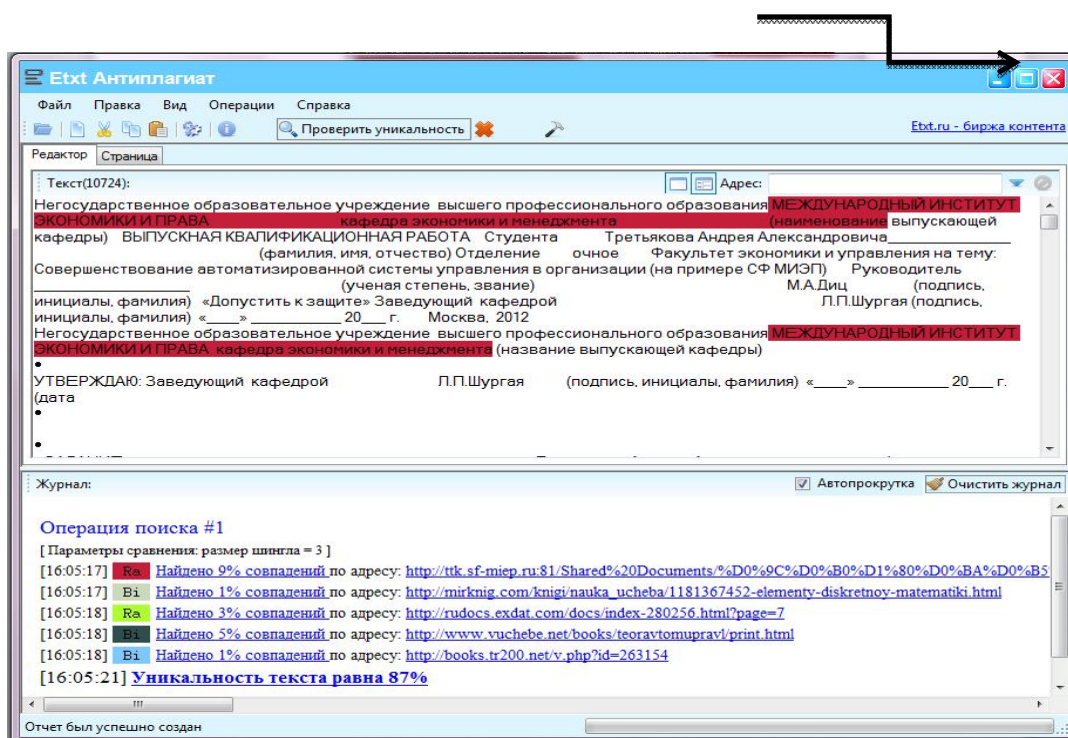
Etxt Антиплагиат

Файл Правка Вид Операции Справка

Проверить уникальность

Etxt.ru - биржа контента

Редактор Страница

Текст(10724):

Адрес:

Негосударственное образовательное учреждение высшего профессионального образования МЕЖДУНАРОДНЫЙ ИНСТИТУТ ЭКОНОМИКИ И ПРАВА кафедра экономики и менеджмента (наименование выпускающей кафедры) ВЫПУСКНАЯ КВАЛИФИКАЦИОННАЯ РАБОТА Студента Третьякова Андрея Александровича________ (фамилия, имя, отчество) Отделение очное Факультет экономики и управления на тему: Совершенствование автоматизированной системы управления в организации (на примере СФ МИЭП) Руководитель ________ (ученая степень, звание) М.А.Диц (подпись, инициалы, фамилия) «Допустить к защите» Заведующий кафедрой Л.П.Шургая (подпись, инициалы, фамилия) «____» __________ 20___ г. Москва, 2012

Негосударственное образовательное учреждение высшего профессионального образования МЕЖДУНАРОДНЫЙ ИНСТИТУТ ЭКОНОМИКИ И ПРАВА кафедра экономики и менеджмента (название выпускающей кафедры)

•

УТВЕРЖДАЮ: Заведующий кафедрой Л.П.Шургая (подпись, инициалы, фамилия) «____» __________ 20___ г. (дата

•

•

Журнал:

Автопрокрутка Очистить журнал

Операция поиска #1

[ Параметры сравнения: размер шингла = 3 ]

[16:05:17] Ra Найдено 9% совпадений по адресу: http://ttk.sf-miep.ru:81/Shared%20Documents/%D0%9C%D0%B0%D0%BA%D0%B5

[16:05:17] Bi Найдено 1% совпадений по адресу: http://mirknig.com/knigi/nauka_ucheba/1181367452-elementy-diskretnoy-matematiki.html

[16:05:18] Ra Найдено 3% совпадений по адресу: http://rudocs.exdat.com/docs/index-280256.html?page=7

[16:05:18] Bi Найдено 5% совпадений по адресу: http://www.vuchebe.net/books/teoravtomupravl/print.html

[16:05:18] Bi Найдено 1% совпадений по адресу: http://books.tr200.net/v.php?id=263154

[16:05:21] Уникальность текста равна 87%

Отчет был успешно создан